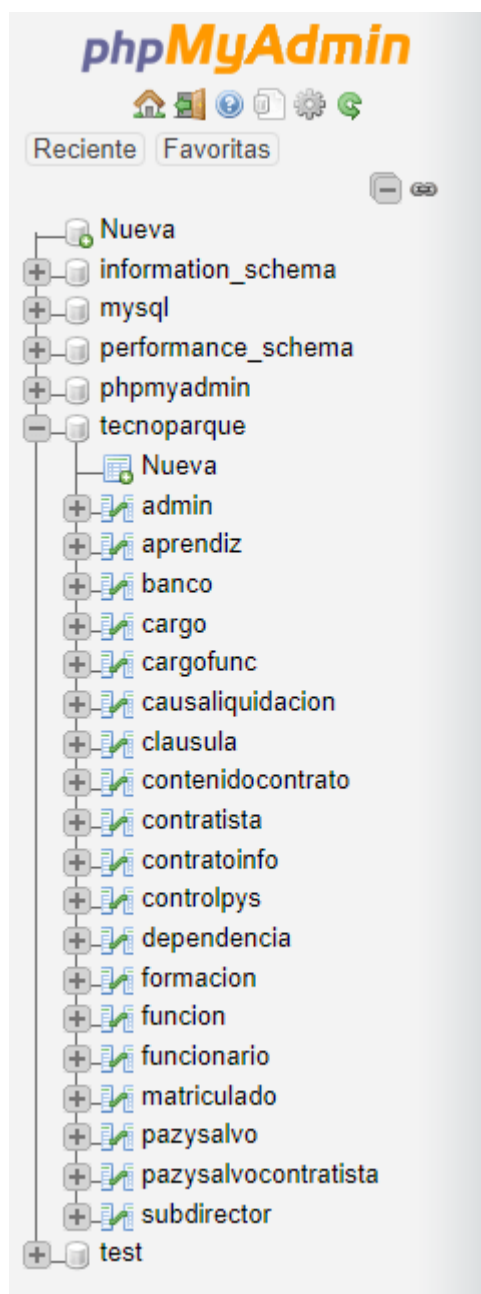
phpMyAdmin

Reciente Favoritas

Nueva
information_schema
mysql
performance_schema
phpmyadmin
tecnoparque
Nueva
admin
aprendiz
banco
cargo
cargofunc
causaliquidacion
clausula
contenidocontrato
contratista
contratoinfo
controlpys
dependencia
formacion
funcion
funcionario
matriculado
pazysalvo
pazysalvocontratista
subdirector
test